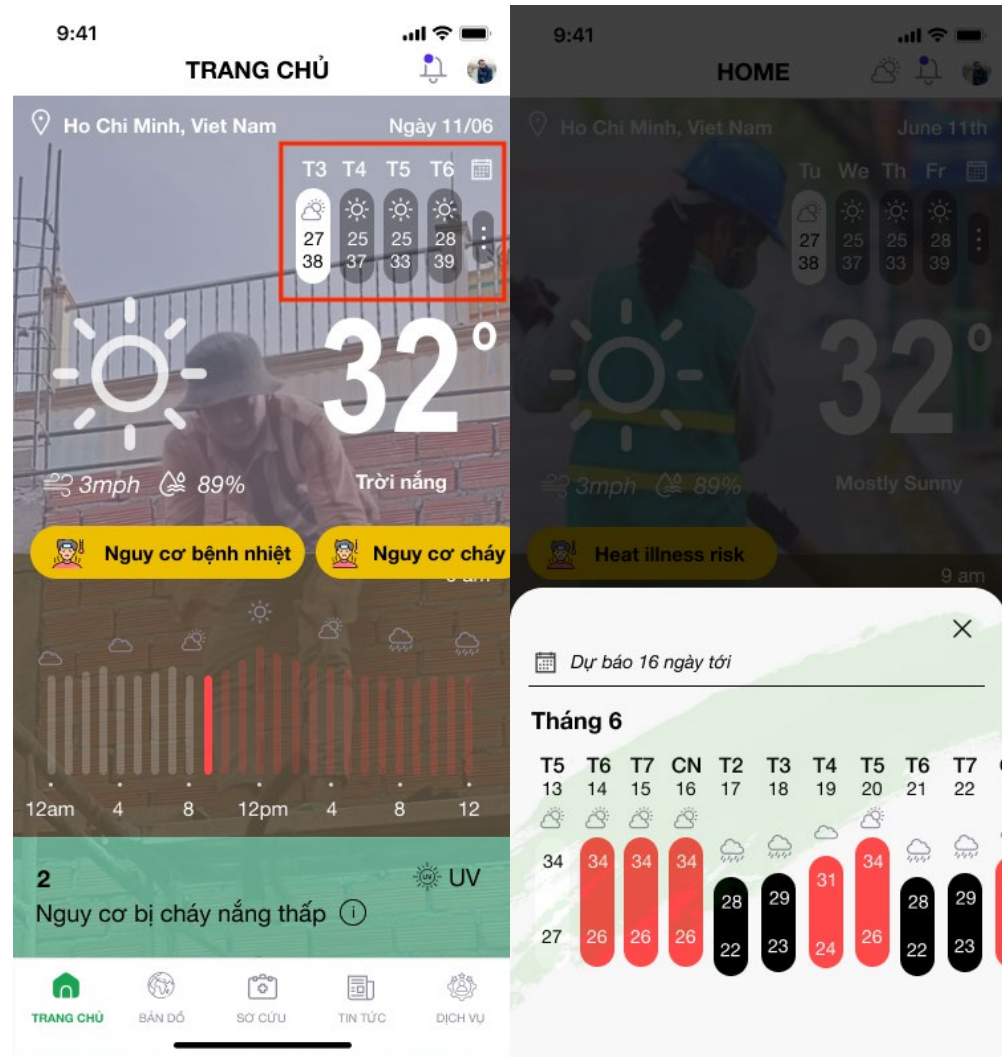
9:41

TRANG CHỦ

Ho Chi Minh, Viet Nam

Ngày 11/06

T3 T4 T5 T6

27 38
25 37
25 33
28 39

32°

3mph 89%

Trời nắng

Nguy cơ bệnh nhiệt

Nguy cơ cháy

12am 4 8 12pm 4 8 12

2

UV

Nguy cơ bị cháy nắng thấp

TRANG CHỦ
BẢN ĐỒ
SƠ CỨU
TIN TỨC
DỊCH VỤ

9:41

HOME

Ho Chi Minh, Viet Nam

June 11th

Tu We Th Fr

27 38
25 37
25 33
28 39

32°

3mph 89%

Mostly Sunny

Heat illness risk

9 am

Dự báo 16 ngày tới

Tháng 6

| T5 | T6 | T7 | CN | T2 | T3 | T4 | T5 | T6 | T7 |
|---|---|---|---|---|---|---|---|---|---|
| 13 | 14 | 15 | 16 | 17 | 18 | 19 | 20 | 21 | 22 |
| 34 | 34 | 34 | 34 | 28 | 29 | 31 | 34 | 28 | 29 |
| 27 | 26 | 26 | 26 | 22 | 23 | 24 | 26 | 22 | 23 |